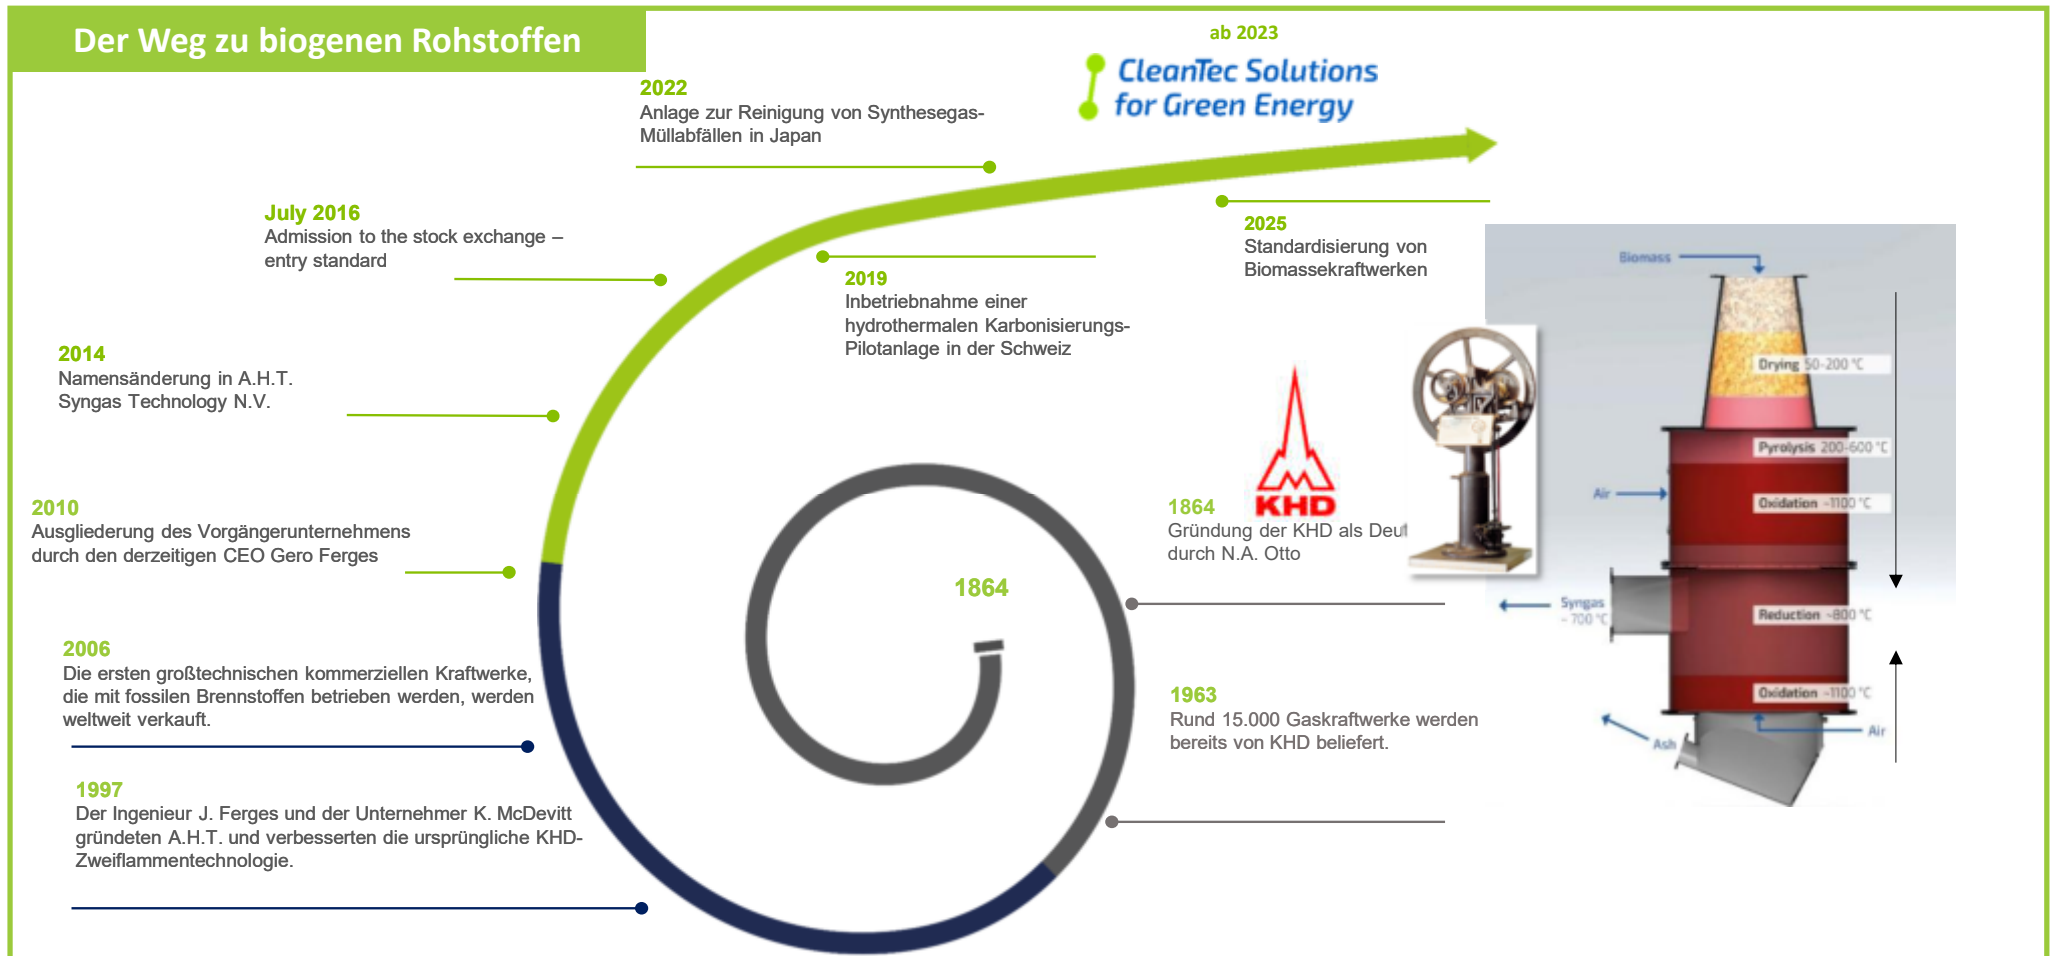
Der Weg zu biogenen Rohstoffen

ab 2023

CleanTec Solutions for Green Energy

2022
Anlage zur Reinigung von Synthesegas-Müllabfällen in Japan

July 2016
Admission to the stock exchange – entry standard

2025
Standardisierung von Biomassekraftwerken

2019
Inbetriebnahme einer hydrothermalen Karbonisierungs-Pilotanlage in der Schweiz

2014
Namensänderung in A.H.T. Syngas Technology N.V.

2010
Ausgliederung des Vorgängerunternehmens durch den derzeitigen CEO Gero Ferges

KHD

1864
Gründung der KHD als Deut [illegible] durch N.A. Otto

1864

2006
Die ersten großtechnischen kommerziellen Kraftwerke, die mit fossilen Brennstoffen betrieben werden, werden weltweit verkauft.

1963
Rund 15.000 Gaskraftwerke werden bereits von KHD beliefert.

1997
Der Ingenieur J. Ferges und der Unternehmer K. McDevitt gründeten A.H.T. und verbesserten die ursprüngliche KHD-Zweiflammentechnologie.

Biomass
Drying 50-200 °C
Pyrolysis 200-600 °C
Air
Oxidation ~1100 °C
Syngas ~700 °C
Reduction ~800 °C
Oxidation ~1100 °C
Ash
Air